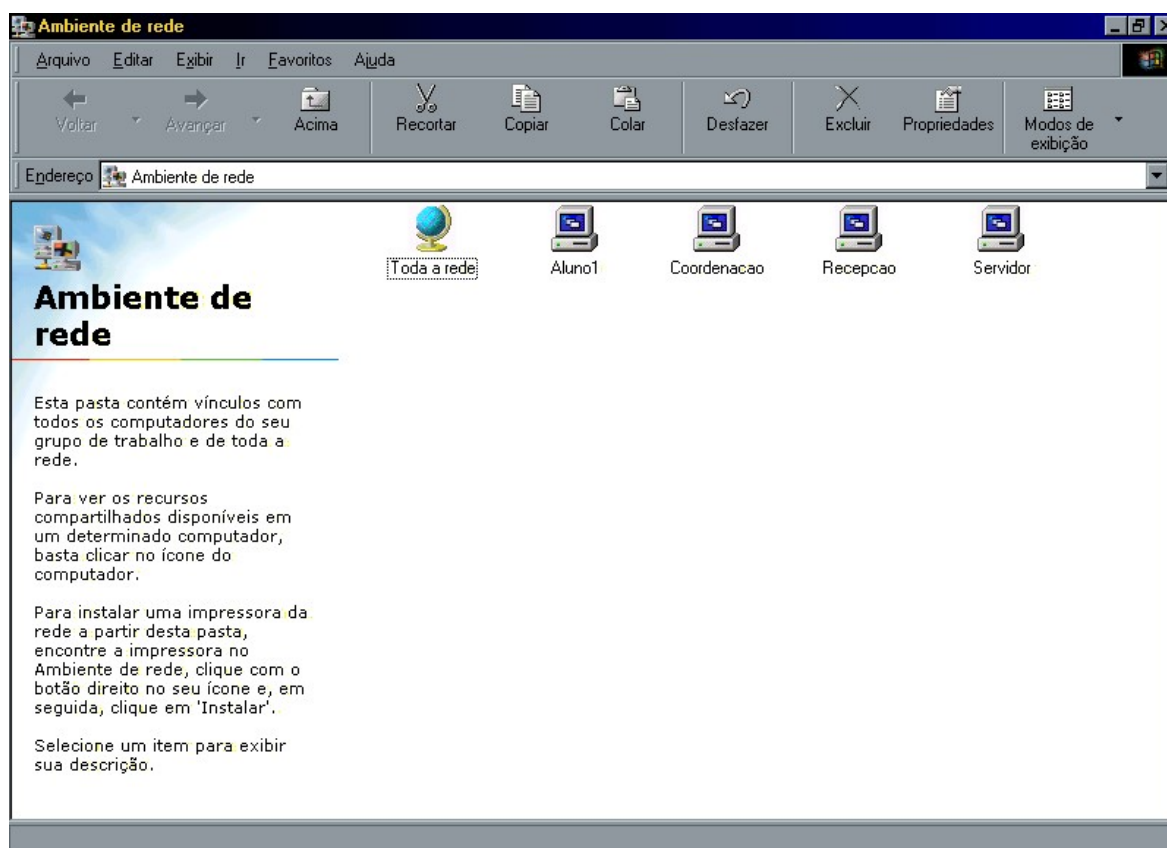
Ambiente de rede

Arquivo Editar Exibir Ir Favoritos Ajuda

Voltar Avançar Acima Recortar Copiar Colar Desfazer Excluir Propriedades Modos de exibição

Endereço Ambiente de rede

Toda a rede Aluno1 Coordenacao Recepcao Servidor

Ambiente de rede

Esta pasta contém vínculos com todos os computadores do seu grupo de trabalho e de toda a rede.

Para ver os recursos compartilhados disponíveis em um determinado computador, basta clicar no ícone do computador.

Para instalar uma impressora da rede a partir desta pasta, encontre a impressora no Ambiente de rede, clique com o botão direito no seu ícone e, em seguida, clique em 'Instalar'.

Selecione um item para exibir sua descrição.